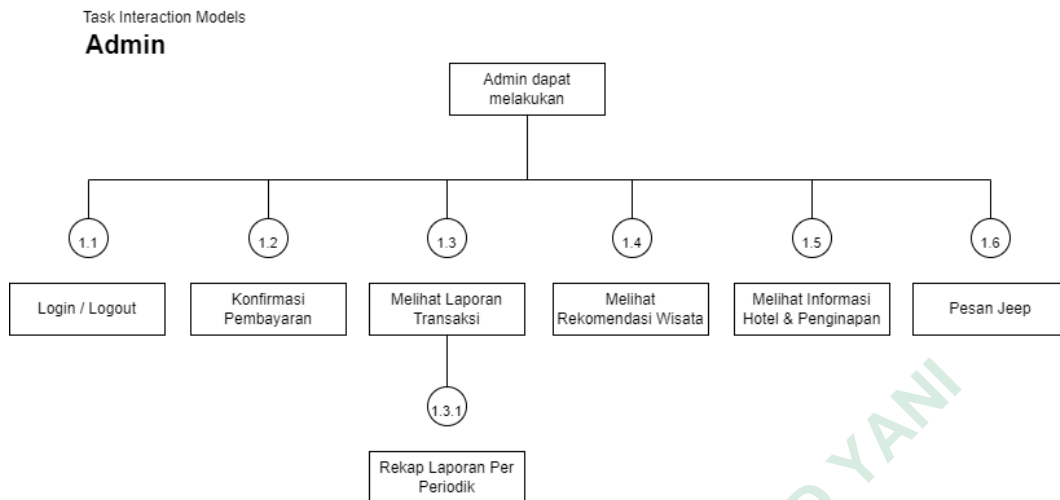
Task Interaction Models
Admin

Admin dapat melakukan

1.1
Login / Logout

1.2
Konfirmasi Pembayaran

1.3
Melihat Laporan Transaksi

1.3.1
Rekap Laporan Per Periodik

1.4
Melihat Rekomendasi Wisata

1.5
Melihat Informasi Hotel & Penginapan

1.6
Pesan Jeep

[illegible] YANI